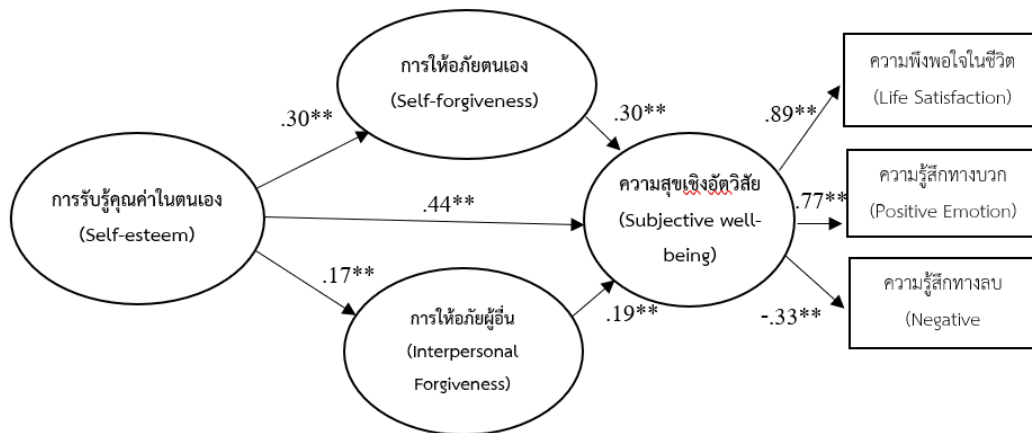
การให้อภัยตนเอง
(Self-forgiveness)

.30**

.30**

การรับรู้คุณค่าในตนเอง
(Self-esteem)

.44**

ความสุขเชิงอัตวิสัย
(Subjective well-being)

.17**

การให้อภัยผู้อื่น
(Interpersonal Forgiveness)

.19**

.89**

ความพึงพอใจในชีวิต
(Life Satisfaction)

.77**

ความรู้สึกทางบวก
(Positive Emotion)

-.33**

ความรู้สึกทางลบ
(Negative